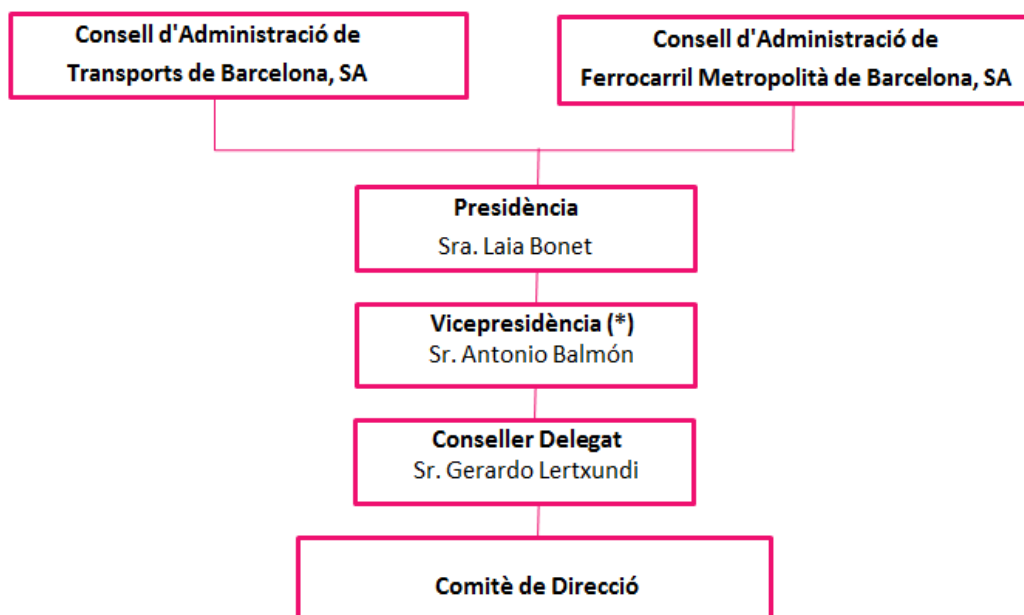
Consell d'Administració de Transports de Barcelona, SA

Consell d'Administració de Ferrocarril Metropolità de Barcelona, SA

Presidència
Sra. Laia Bonet

Vicepresidència (*)
Sr. Antonio Balmón

Conseller Delegat
Sr. Gerardo Lertxundi

Comitè de Direcció